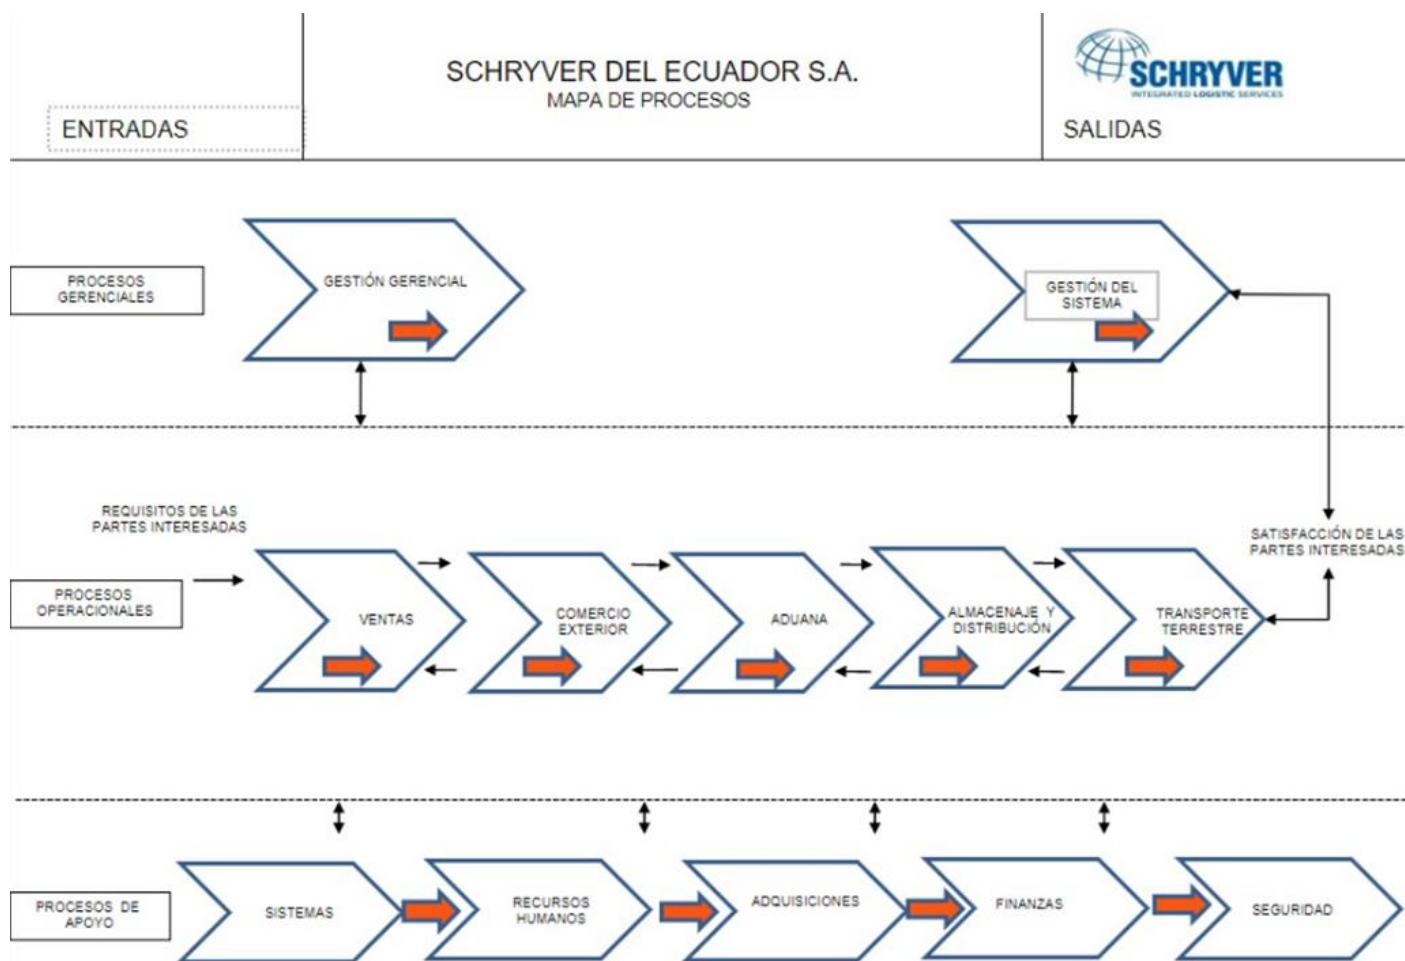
ENTRADAS

SCHRYVER DEL ECUADOR S.A.
MAPA DE PROCESOS

SCHRYVER
INTEGRATED LOGISTIC SERVICES

SALIDAS

PROCESOS GERENCIALES

GESTIÓN GERENCIAL

GESTIÓN DEL SISTEMA

REQUISITOS DE LAS PARTES INTERESADAS

SATISFACCIÓN DE LAS PARTES INTERESADAS

PROCESOS OPERACIONALES

VENTAS

COMERCIO EXTERIOR

ADUANA

ALMACENAJE Y DISTRIBUCIÓN

TRANSPORTE TERRESTRE

PROCESOS DE APOYO

SISTEMAS

RECURSOS HUMANOS

ADQUISICIONES

FINANZAS

SEGURIDAD